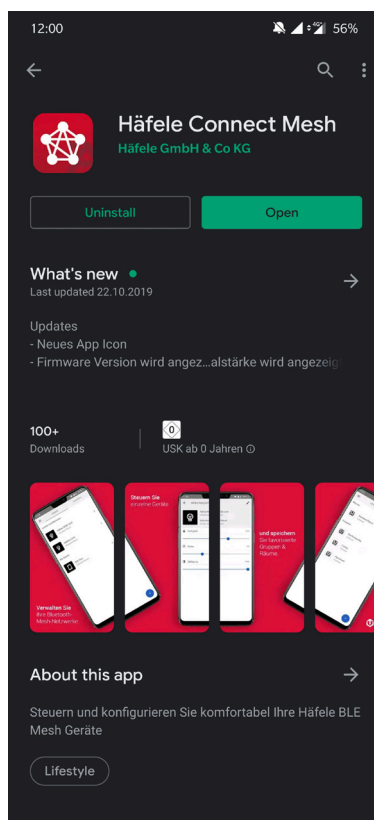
12:00
56%

Häfele Connect Mesh
Häfele GmbH & Co KG

Uninstall
Open

What's new •
Last updated 22.10.2019

Updates
- Neues App Icon
- Firmware Version wird angez...alstärke wird angezeig

100+
Downloads

0
USK ab 0 Jahren ⓘ

Verwalten Sie ihre Bluetooth-Mesh-Netzwerke

Steuern Sie einzelne Geräte

und speichern Sie favorisierte Gruppen & Räume

About this app

Steuern und konfigurieren Sie komfortabel Ihre Häfele BLE Mesh Geräte

Lifestyle